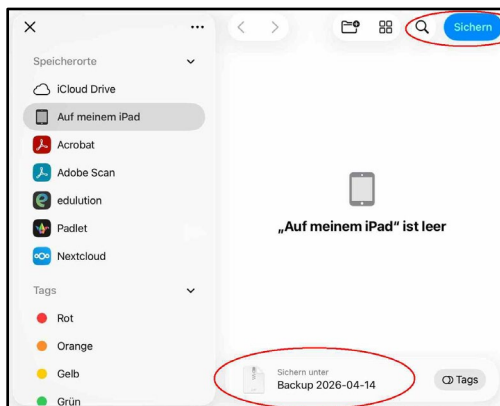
Speicherorte

iCloud Drive

Auf meinem iPad

Acrobat

Adobe Scan

edulution

Padlet

Nextcloud

Tags

Rot

Orange

Gelb

Grün

Sichern

„Auf meinem iPad“ ist leer

Sichern unter
Backup 2026-04-14

Tags